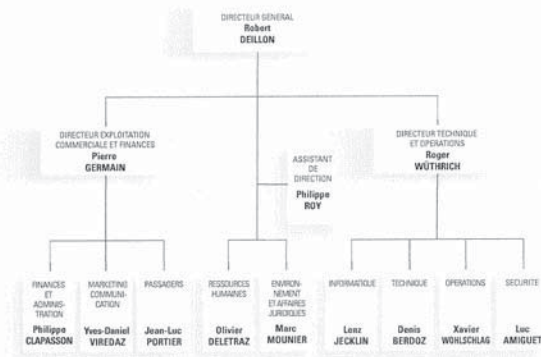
DIRECTEUR GENERAL
Robert
DEILLON

DIRECTEUR EXPLOITATION COMMERCIALE ET FINANCES
Pierre
GERMAIN

ASSISTANT DE DIRECTION
Philippe
ROY

DIRECTEUR TECHNIQUE ET OPERATIONS
Roger
WÜTHRICH

FINANCES ET ADMINISTRATION
Philippe
CLAPASSON

MARKETING COMMUNICATION
Yves-Daniel
VIREDAZ

PASSAGERS
Jean-Luc
PORTIER

RESSOURCES HUMAINES
Olivier
DELETRAZ

ENVIRONNEMENT ET AFFAIRES JURIDIQUES
Marc
MOUNIER

INFORMATIQUE
Lenz
JECKLIN

TECHNIQUE
Denis
BERDOZ

OPERATIONS
Xavier
WOHLSCHLAG

SECURITE
Luc
AMIGUET